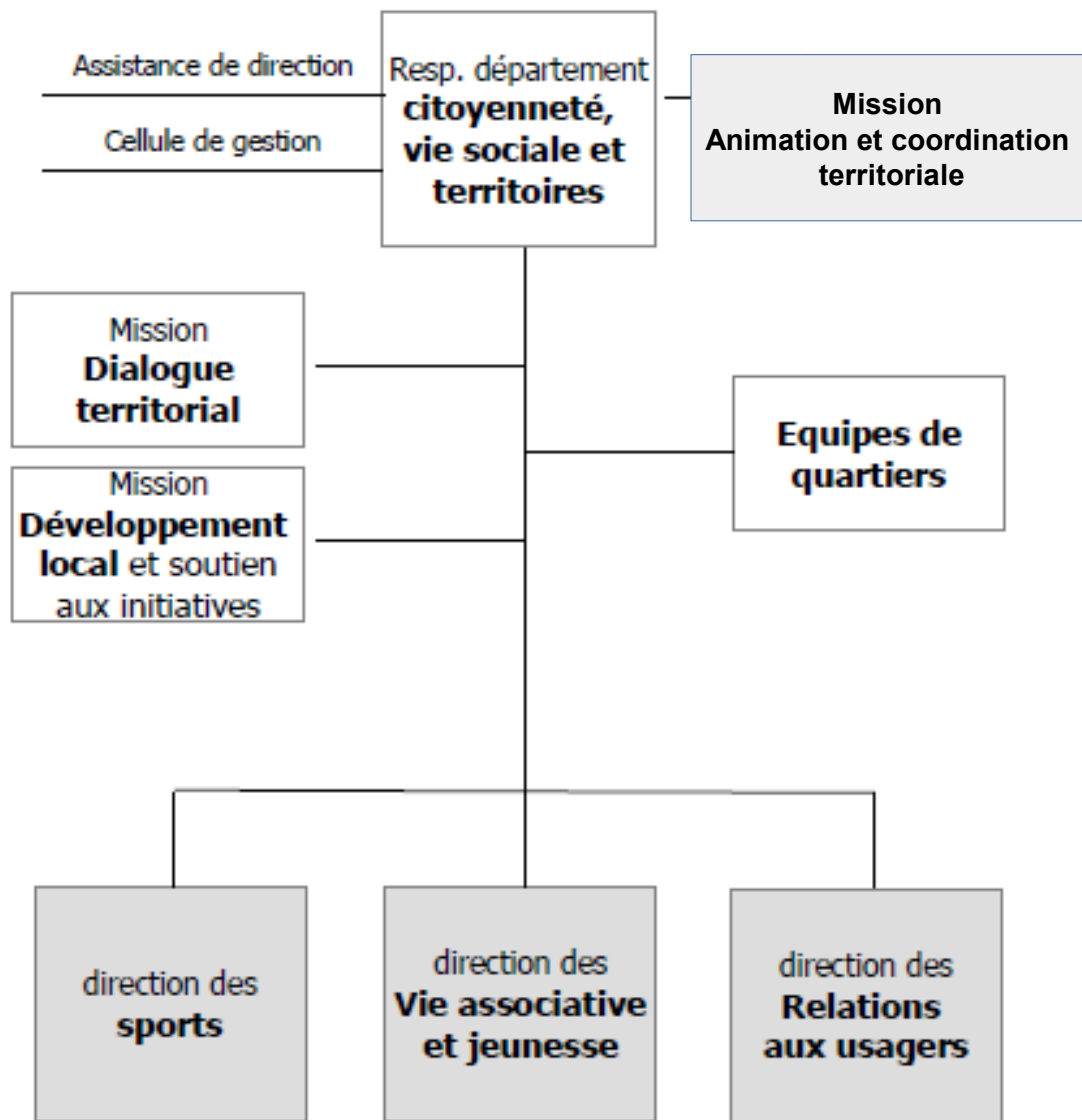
Assistance de direction

Cellule de gestion

Resp. département citoyenneté, vie sociale et territoires

Mission
Animation et coordination territoriale

Mission
Dialogue territorial

Equipes de quartiers

Mission
Développement local et soutien aux initiatives

direction des sports

direction des Vie associative et jeunesse

direction des Relations aux usagers